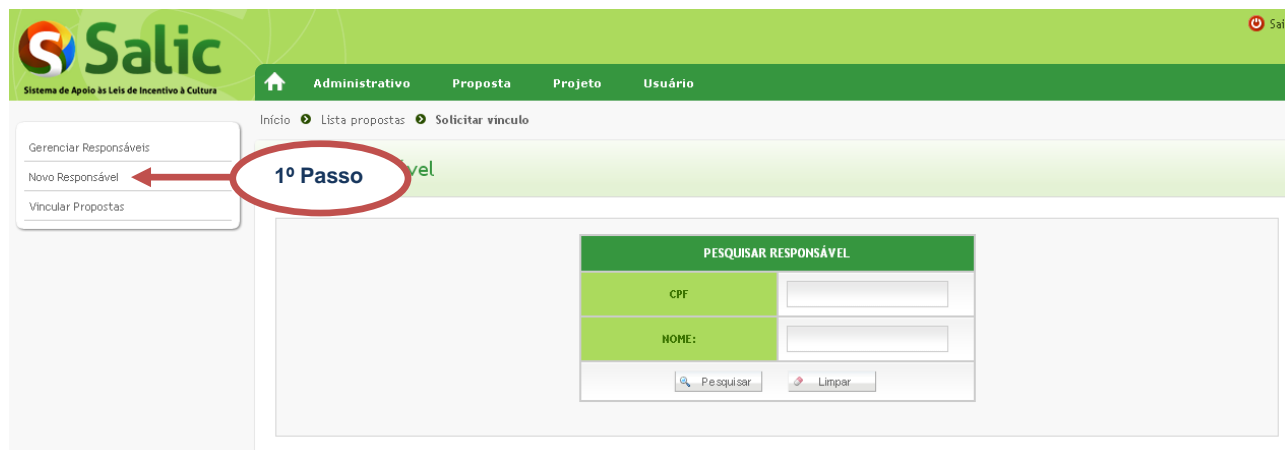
Salic
Sistema de Apoio às Leis de Incentivo à Cultura

Sai

Administrativo Proposta Projeto Usuário

Início Lista propostas Solicitar vínculo

Gerenciar Responsáveis
Novo Responsável
Vincular Propostas

1º Passo

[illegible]vel

| PESQUISAR RESPONSÁVEL | |
|---|---|
| CPF | |
| NOME: | |

Pesquisar Limpar